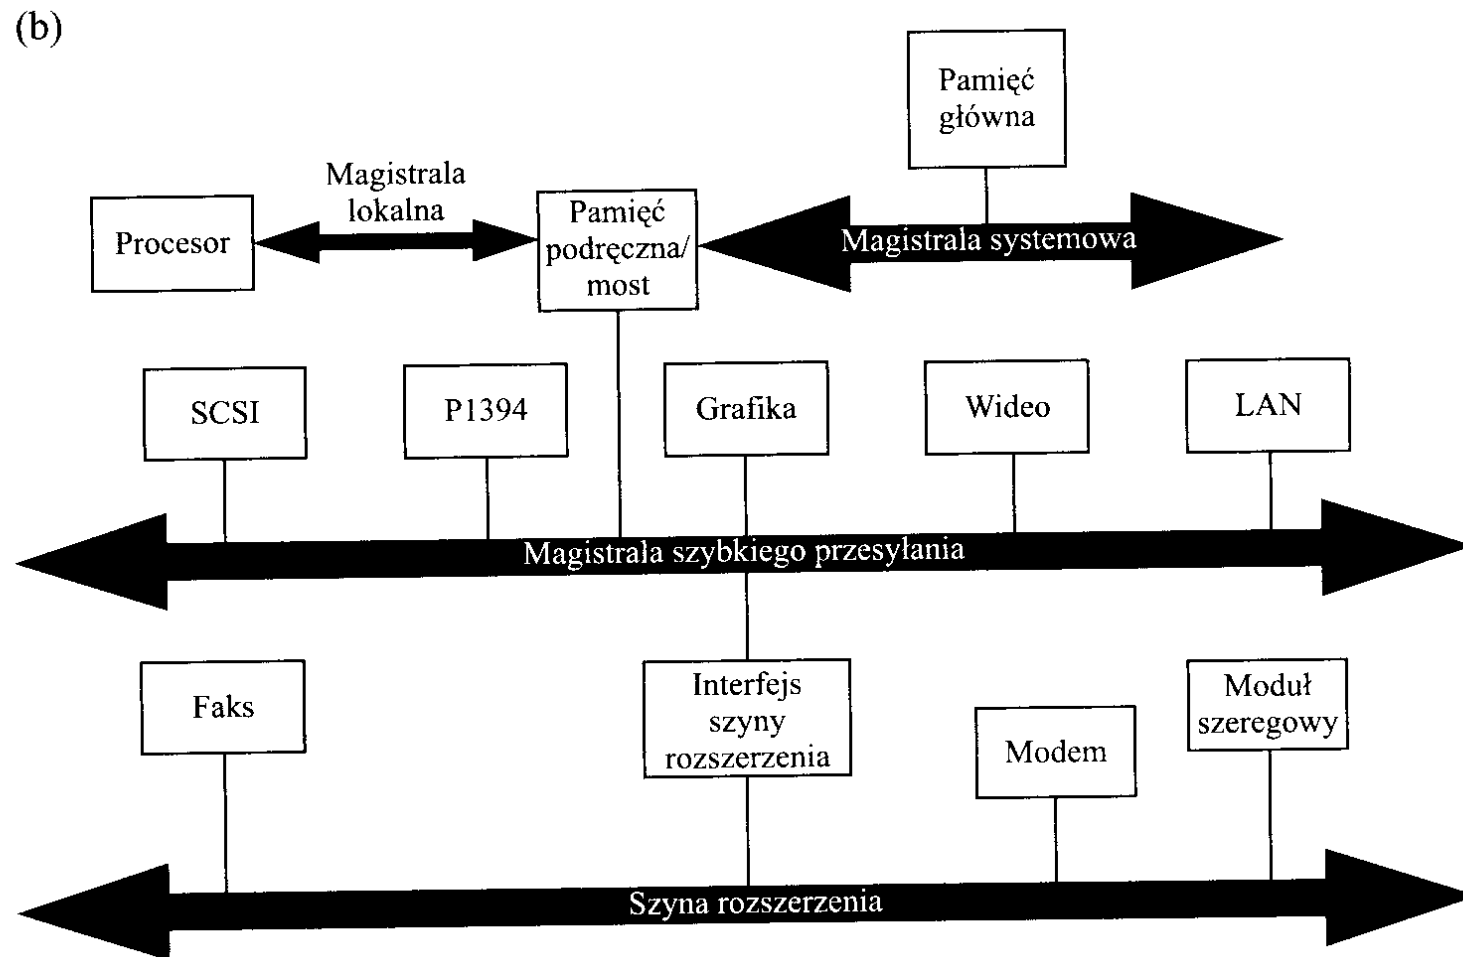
(b)

Pamięć główna

Magistrala lokalna

Procesor

Pamięć podręczna/ most

Magistrala systemowa

SCSI

P1394

Grafika

Wideo

LAN

Magistrala szybkiego przesyłania

Faks

Interfejs szyny rozszerzenia

Modem

Moduł szeregowy

Szyna rozszerzenia